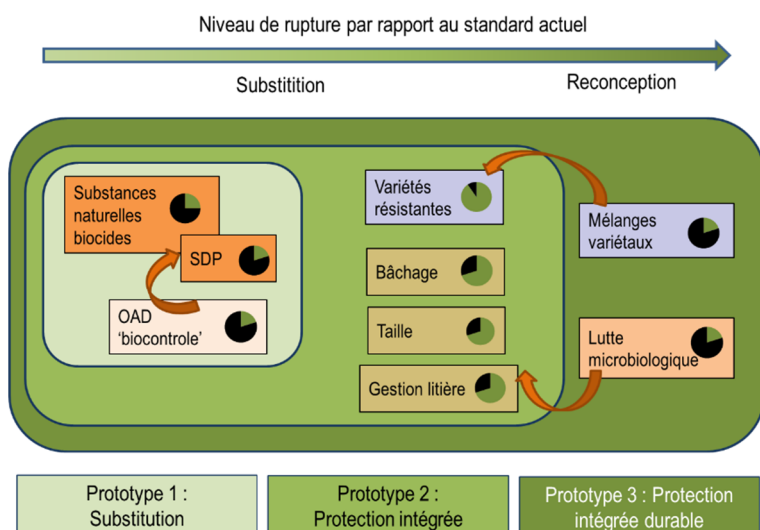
Niveau de rupture par rapport au standard actuel

Substitition

Reconception

Substances naturelles biocides

SDP

OAD 'biocontrole'

Variétés résistantes

Bâchage

Taille

Gestion litière

Mélanges variétaux

Lutte microbiologique

Prototype 1 : Substitution

Prototype 2 : Protection intégrée

Prototype 3 : Protection intégrée durable